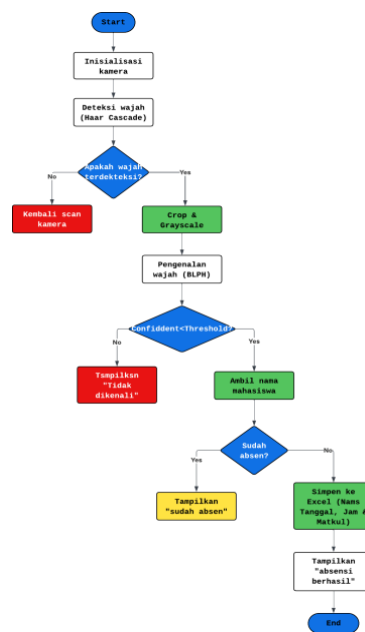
Start

Inisialisasi kamera

Deteksi wajah (Haar Cascade)

Apakah wajah terdekteksi?

No

Yes

Kembali scan kamera

Crop & Grayscale

Pengenalan wajah (BLPH)

Confiddent<Threshold?

No

Yes

Tampilksn "Tidak dikenali"

Ambil nama mahasiswa

Sudah absen?

Yes

No

Tampilkan "sudah absen"

Simpen ke Excel (Nama Tanggal, Jam & Matkul)

Tampilkan "absensi berhasil"

End